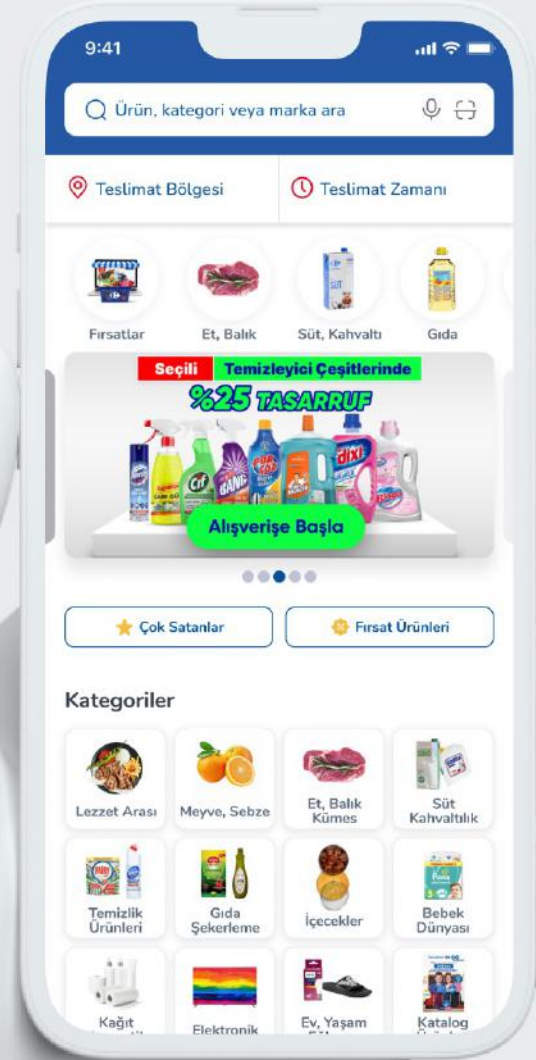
9:41

Ürün, kategori veya marka ara

Teslimat Bölgesi

Teslimat Zamanı

Fırsatlar

Et, Balık

Süt, Kahvaltı

Gıda

Seçili Temizleyici Çeşitlerinde

%25 TASARRUF

Alışverişe Başla

Çok Satanlar

Fırsat Ürünleri

Kategoriler

Lezzet Arası

Meyve, Sebze

Et, Balık Kümes

Süt Kahvaltılık

Temizlik Ürünleri

Gıda Şekerleme

İçecekler

Bebek Dünyası

Kağıt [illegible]

Elektronik

Ev, Yaşam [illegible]

Katalog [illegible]